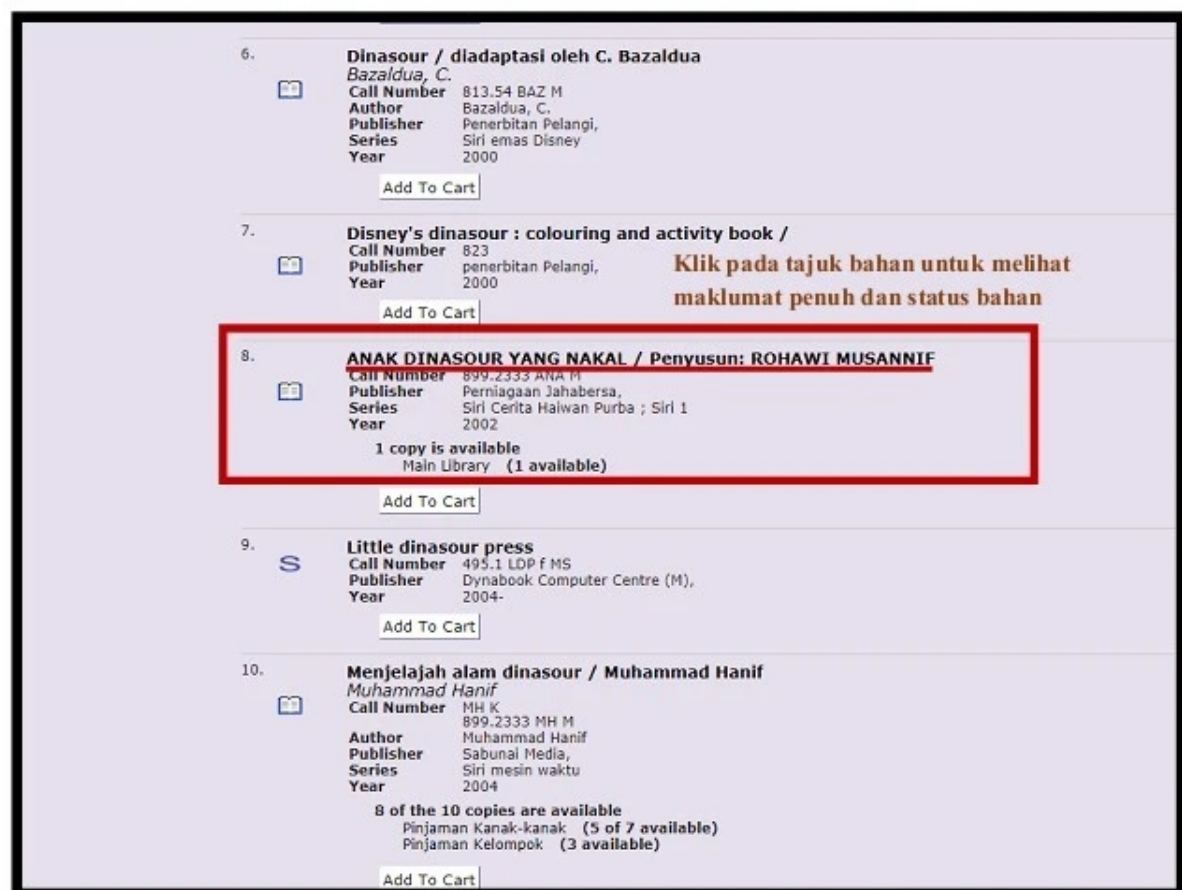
6.
Dinasour / diadaptasi oleh C. Bazaldua
Bazaldua, C.
Call Number 813.54 BAZ M
Author Bazaldua, C.
Publisher Penerbitan Pelangi,
Series Siri emas Disney
Year 2000
Add To Cart

7.
Disney's dinasour : colouring and activity book /
Call Number 823
Publisher penerbitan Pelangi,
Year 2000
Add To Cart

Klik pada tajuk bahan untuk melihat maklumat penuh dan status bahan

8.
ANAK DINASOUR YANG NAKAL / Penyusun: ROHAWI MUSANNIF
Call Number 899.2333 ANA M
Publisher Perniagaan Jahabersa,
Series Siri Cerita Haiwan Purba ; Siri 1
Year 2002
1 copy is available
Main Library (1 available)
Add To Cart

9.
S
Little dinasour press
Call Number 495.1 LDP f MS
Publisher Dynabook Computer Centre (M),
Year 2004-
Add To Cart

10.
Menjelajah alam dinasour / Muhammad Hanif
Muhammad Hanif
Call Number MH K
899.2333 MH M
Author Muhammad Hanif
Publisher Sabunai Media,
Series Siri mesin waktu
Year 2004
8 of the 10 copies are available
Pinjaman Kanak-kanak (5 of 7 available)
Pinjaman Kelompok (3 available)
Add To Cart